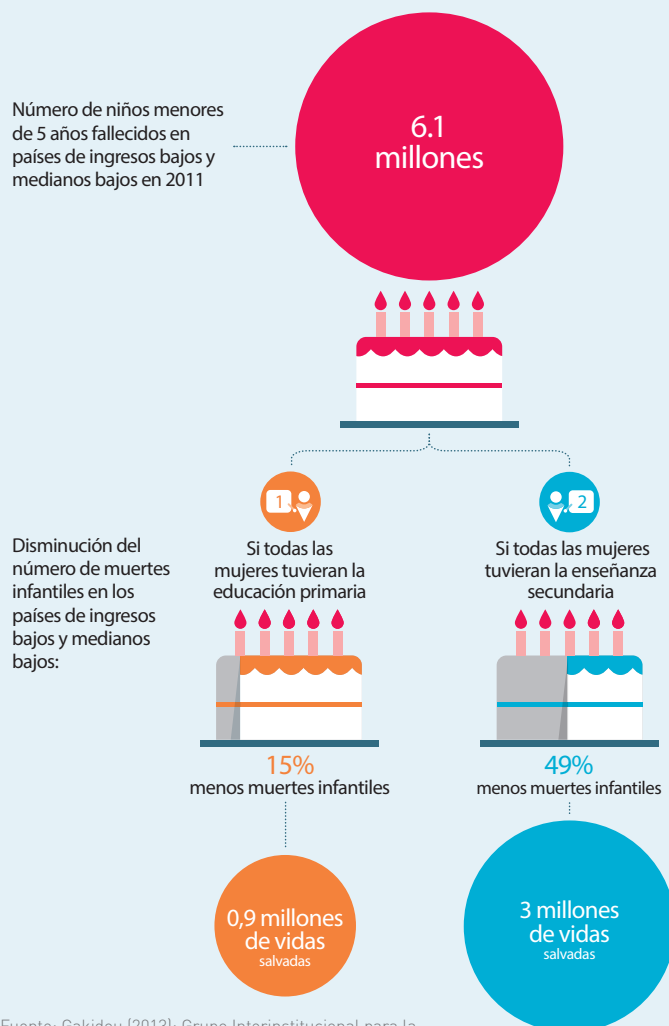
Número de niños menores de 5 años fallecidos en países de ingresos bajos y medianos bajos en 2011

6.1 millones

Disminución del número de muertes infantiles en los países de ingresos bajos y medianos bajos:

1

Si todas las mujeres tuvieran la educación primaria

15%
menos muertes infantiles

0,9 millones de vidas
salvadas

2

Si todas las mujeres tuvieran la enseñanza secundaria

49%
menos muertes infantiles

3 millones de vidas
salvadas

Fuente: Gakidou (2013); Grupo Interinstitucional para la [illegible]